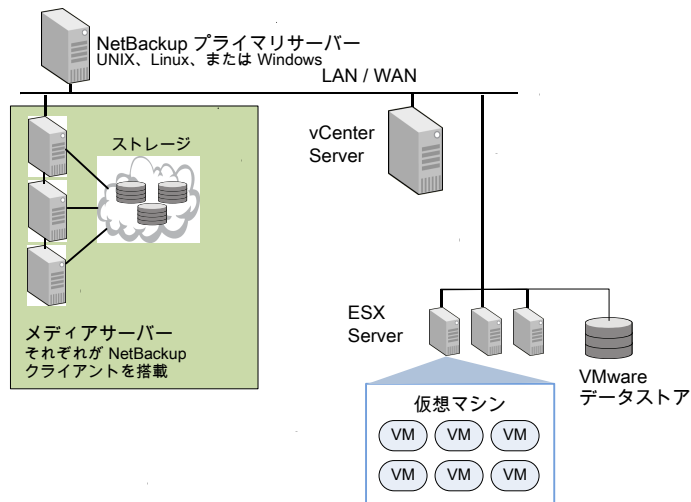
NetBackup プライマリサーバー
UNIX、Linux、または Windows

LAN / WAN

ストレージ

vCenter Server

ESX Server

メディアサーバー
それぞれが NetBackup クライアントを搭載

VMware データストア

仮想マシン

VM VM VM
VM VM VM